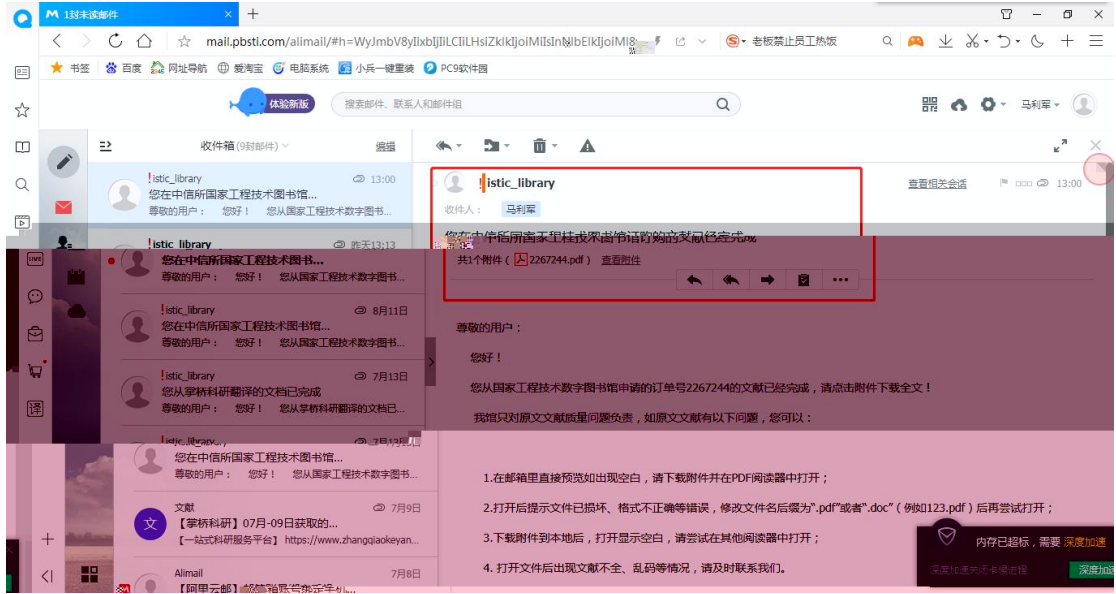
M 1封未读邮件

mail.pbsti.com/alimail/#h=WyJmbV8yIixbIjIiLCIiLHsiZkIkIjoiMiIsInNlbElkIjoiMi

老板禁止员工热炼

书签 百度 网址导航 爱淘宝 电脑系统 小兵一键重装 PC9软件园

体验新版

搜索邮件、联系人和邮件组

马利军

收件箱 (9封邮件)

编辑

!istic_library 13:00
您在中信所国家工程技术图书馆...
尊敬的用户： 您好！ 您从国家工程技术数字图书...

!istic_library 昨天13:13
您在中信所国家工程技术图书...
尊敬的用户： 您好！ 您从国家工程技术数字图书...

!istic_library 8月11日
您在中信所国家工程技术图书馆...
尊敬的用户： 您好！ 您从国家工程技术数字图书...

!istic_library 7月13日
您从掌桥科研翻译的文档已完成
尊敬的用户： 您好！ 您从掌桥科研翻译的文档已...

!istic_library 7月13日
您在中信所国家工程技术图书馆...
尊敬的用户： 您好！ 您从国家工程技术数字图书...

文献 7月9日
【掌桥科研】07月-09日获取的...
【一站式科研服务平台】https://www.zhangqiaokeyan...

Alimail 7月8日
【阿里云邮】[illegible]

!istic_library

查看相关会话 13:00

收件人： 马利军

您在中信所国家工程技术图书馆的文献已经完成

共1个附件 ( 2267244.pdf ) 查看附件

尊敬的用户：

您好！

您从国家工程技术数字图书馆申请的订单号2267244的文献已经完成，请点击附件下载全文！

我馆只对原文文献质量问题负责，如原文文献有以下问题，您可以：

1.在邮箱里直接预览如出现空白，请下载附件并在PDF阅读器中打开；

2.打开后提示文件已损坏、格式不正确等错误，修改文件名后缀为".pdf"或者".doc"（例如123.pdf）后再尝试打开；

3.下载附件到本地后，打开显示空白，请尝试在其他阅读器中打开；

4. 打开文件后出现文献不全、乱码等情况，请及时联系我们。

内存已超标，需要 深度加速

深度加速关闭卡顿进程 深度加速